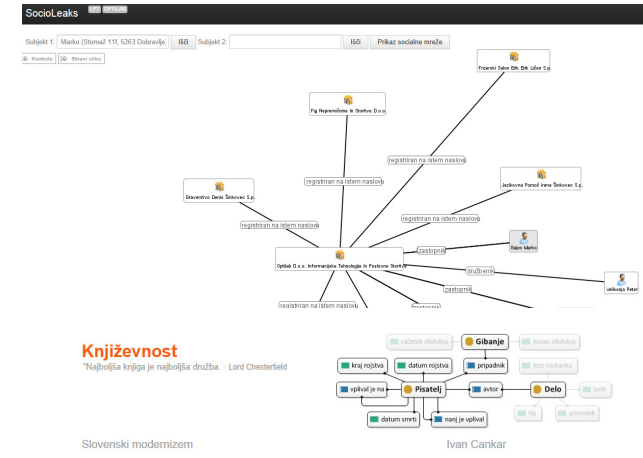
SocioLeaks

Subjekt 1: Marko (Stomaž 11f, 5263 Dobravljc Išči Subjekt 2: Išči Prikaz socialne mreže

Kontrola Shrani sliko

Frizerski Salon Etk Etk Ušen S.p.

Fig Nepremičnine In Storitve D.o.o.

registriran na istem naslovu

registriran na istem naslovu

Jezikovna Pomoč Irena Šinkovec S.p.

Gravèrstvo Denis Šinkovec S.p.

registriran na istem naslovu

registriran na istem naslovu

zastopnik

Sajec Marko

Optilab D.o.o. Informacijske Tehnologije In Poslovne Storitve

družbenik

zastopnik

Velikonja Peter

registriran na istem naslovu

Književnost

"Najboljša knjiga je najboljša družba. - Lord Chesterfield

začetek obdobja

Gibanje

konec obdobja

kraj rojstva

datum rojstva

pripadnik

leto nastanka

vplival je na

Pisatelj

avtor

Delo

jezik

datum smrti

nanj je vplival

tip

povzetek

Slovenski modernizem

Ivan Cankar